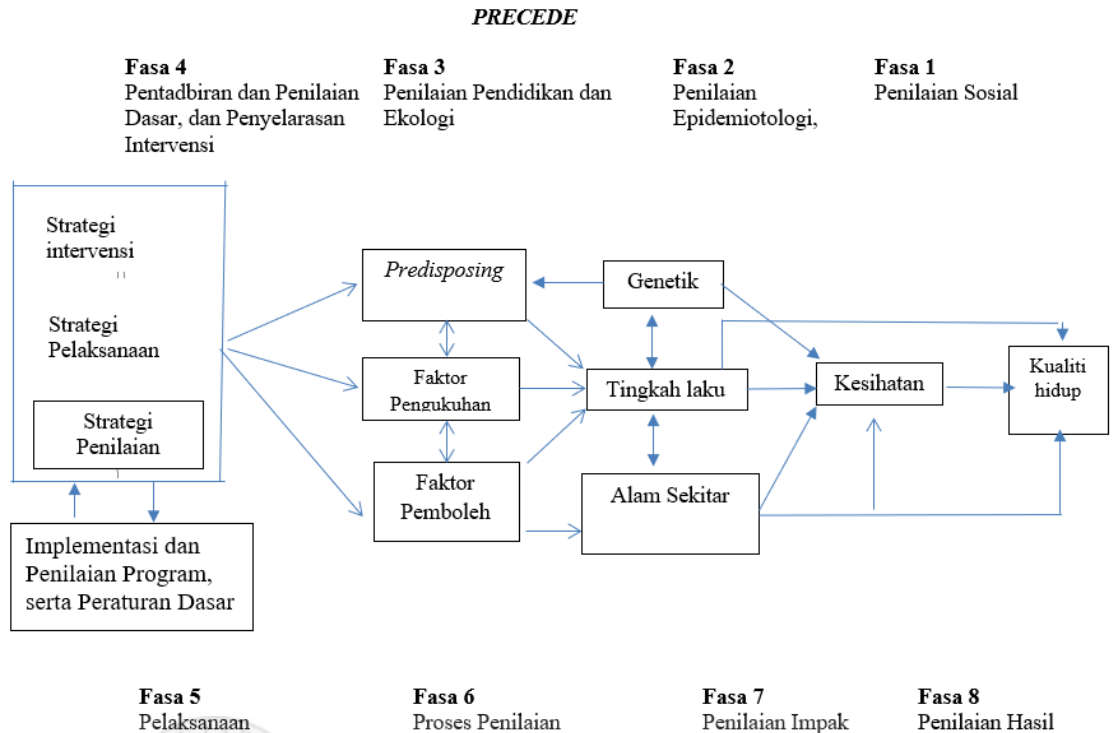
PRECEDE

Fasa 4
Pentadbiran dan Penilaian Dasar, dan Penyelarasan Intervensi

Fasa 3
Penilaian Pendidikan dan Ekologi

Fasa 2
Penilaian Epidemiotologi,

Fasa 1
Penilaian Sosial

Strategi intervensi

Strategi Pelaksanaan

Strategi Penilaian

Predisposing

Genetik

Faktor Pengukuhan

Tingkah laku

Kesihatan

Kualiti hidup

Faktor Pemboleh

Alam Sekitar

Implementasi dan Penilaian Program, serta Peraturan Dasar

Fasa 5
Pelaksanaan

Fasa 6
Proses Penilaian

Fasa 7
Penilaian Impak

Fasa 8
Penilaian Hasil